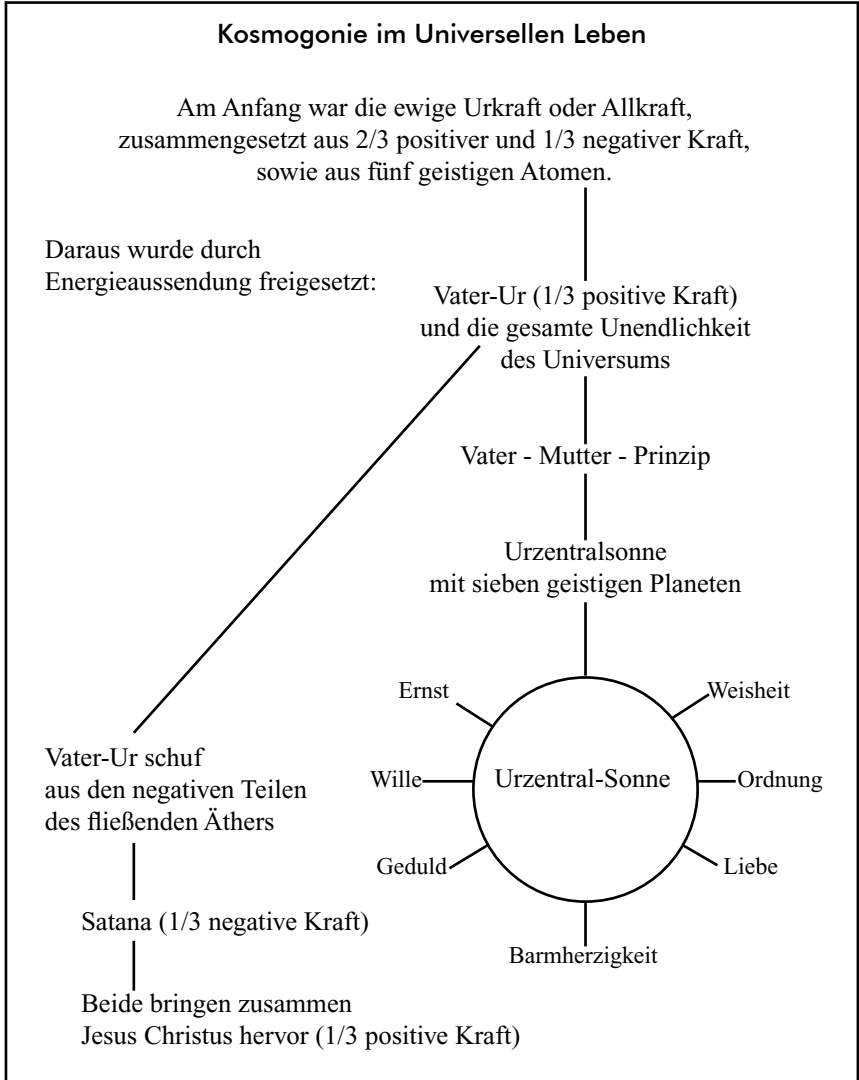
Kosmogonie im Universellen Leben

Am Anfang war die ewige Urkraft oder Allkraft, zusammengesetzt aus 2/3 positiver und 1/3 negativer Kraft, sowie aus fünf geistigen Atomen.

Daraus wurde durch Energieaussendung freigesetzt:

Vater-Ur (1/3 positive Kraft) und die gesamte Unendlichkeit des Universums

Vater - Mutter - Prinzip

Urzentralsonne mit sieben geistigen Planeten

Ernst

Weisheit

Wille

Urzentral-Sonne

Ordnung

Geduld

Liebe

Barmherzigkeit

Vater-Ur schuf aus den negativen Teilen des fließenden Äthers

Satana (1/3 negative Kraft)

Beide bringen zusammen Jesus Christus hervor (1/3 positive Kraft)